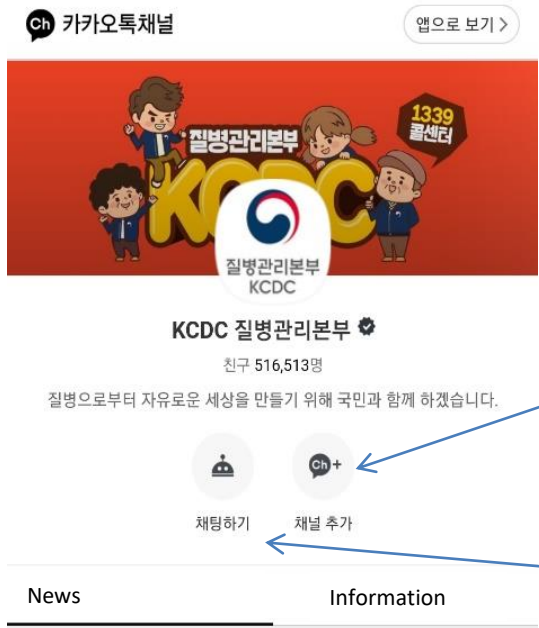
Ch 카카오톡채널

앱으로 보기 >

질병관리본부

1339 콜센터

KCDC

질병관리본부
KCDC

KCDC 질병관리본부

친구 516,513명

질병으로부터 자유로운 세상을 만들기 위해 국민과 함께 하겠습니다.

Ch+

채팅하기

채널 추가

News

Information